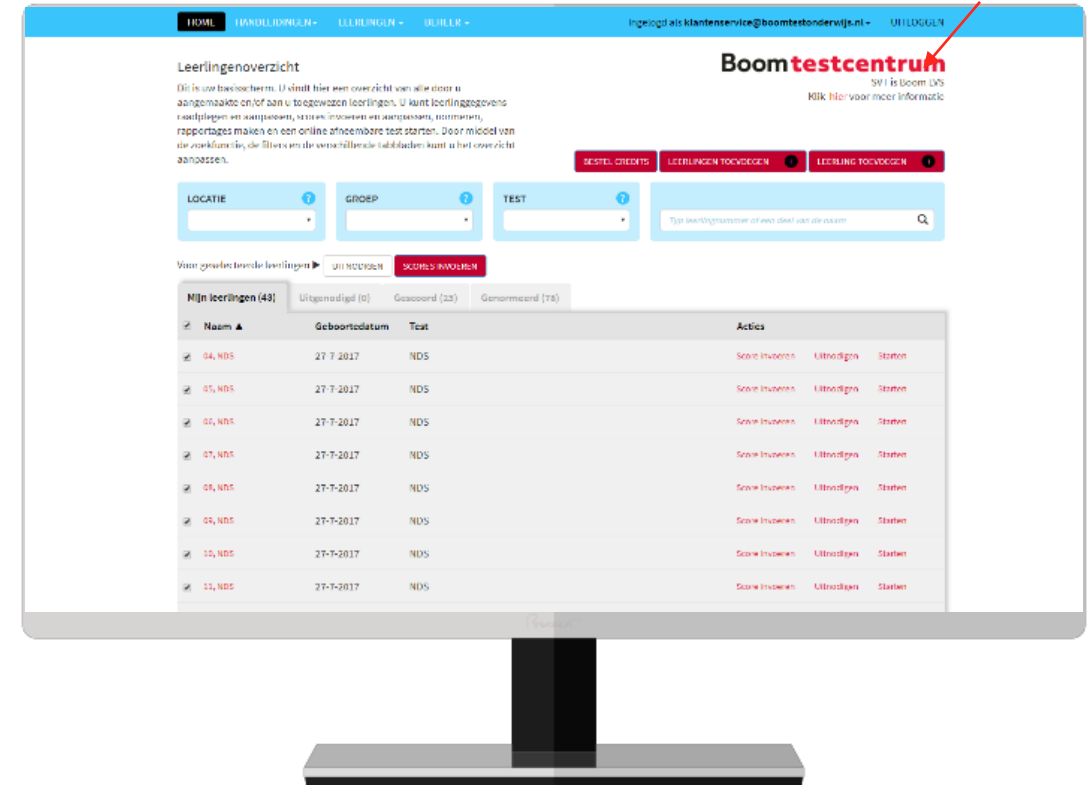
HOME HANDLEIDINGEN LEERLINGEN BEHEER

Ingelogd als klantenservice@boomtestonderwijs.nl UITLOGGEN

Leerlingenoverzicht

Dit is uw basisscherm. U vindt hier een overzicht van alle door u aangemaakte en/of aan u toegewezen leerlingen. U kunt leerlinggegevens raadplegen en aanpassen, scores invoeren en aanpassen, normeren, rapportages maken en een online afneembare test starten. Door middel van de zoekfunctie, de filters en de verschillende tabbladen kunt u het overzicht aanpassen.

Boomtestcentrum
SVT is Boom DVS
Klik hier voor meer informatie

BESTEL CREDITS LEERLINGEN TOEVOEGEN LEERLING TOEVOEGEN

LOCATIE GROEP TEST

Typ leerlingnummer of een deel van de naam

Voor geselecteerde leerlingen ▶ UITNODIGEN SCORES INVOEREN

Mijn leerlingen (43) Uitgenodigd (0) Gescoord (23) Genormeerd (78)

| Naam ▲ | Geboortedatum | Test | Acties |
|---|---|---|---|
| 04, NDS | 27-7-2017 | NDS | Score invoeren Uitnodigen Starten |
| 05, NDS | 27-7-2017 | NDS | Score invoeren Uitnodigen Starten |
| 06, NDS | 27-7-2017 | NDS | Score invoeren Uitnodigen Starten |
| 07, NDS | 27-7-2017 | NDS | Score invoeren Uitnodigen Starten |
| 08, NDS | 27-7-2017 | NDS | Score invoeren Uitnodigen Starten |
| 09, NDS | 27-7-2017 | NDS | Score invoeren Uitnodigen Starten |
| 10, NDS | 27-7-2017 | NDS | Score invoeren Uitnodigen Starten |
| 11, NDS | 27-7-2017 | NDS | Score invoeren Uitnodigen Starten |